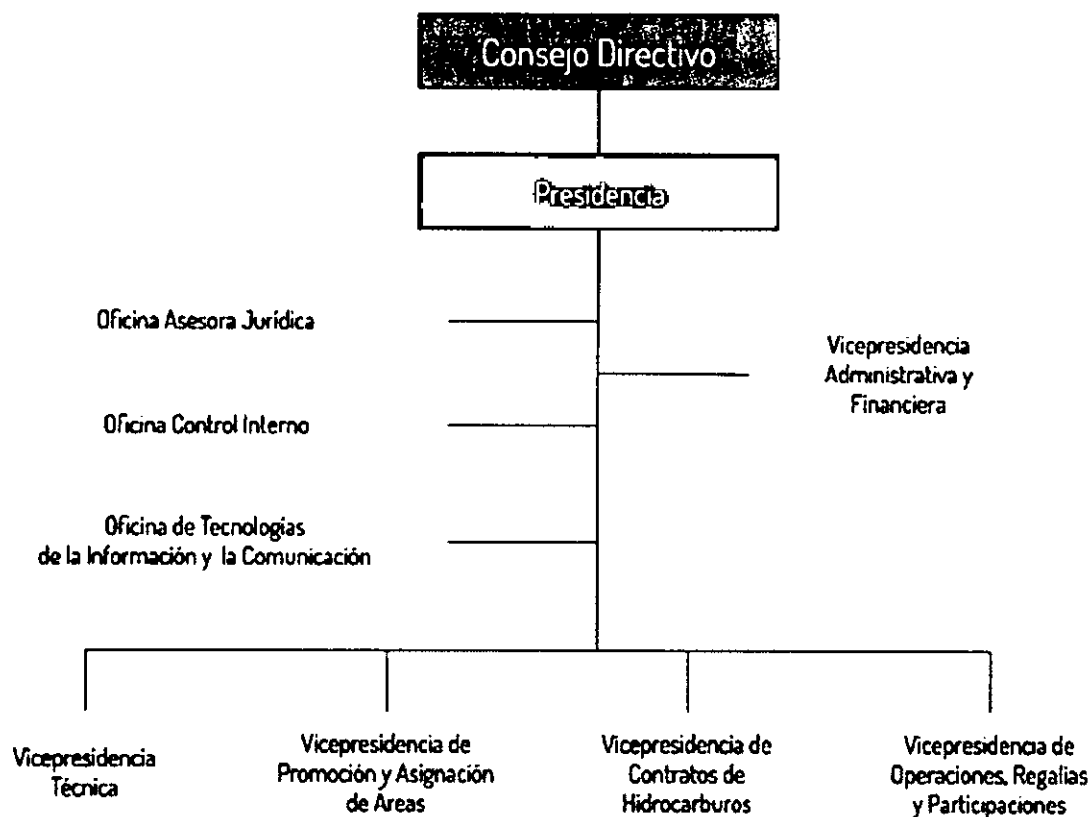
Consejo Directivo

Presidencia

Oficina Asesora Jurídica

Vicepresidencia Administrativa y Financiera

Oficina Control Interno

Oficina de Tecnologías de la Información y la Comunicación

Vicepresidencia Técnica

Vicepresidencia de Promoción y Asignación de Areas

Vicepresidencia de Contratos de Hidrocarburos

Vicepresidencia de Operaciones, Regalías y Participaciones